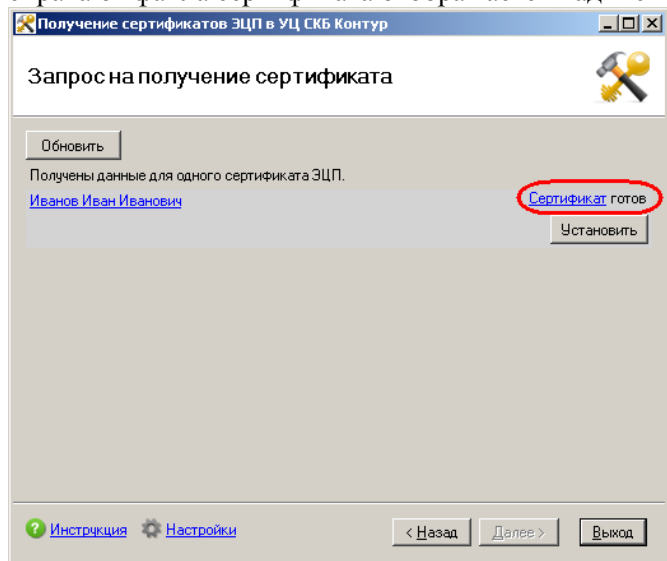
Получение сертификатов ЭЦП в УЦ СКБ Контур

Запрос на получение сертификата

Обновить

Получены данные для одного сертификата ЭЦП.

Иванов Иван Иванович

Сертификат готов

Установить

Инструкция

Настройки

< Назад

Далее >

Выход